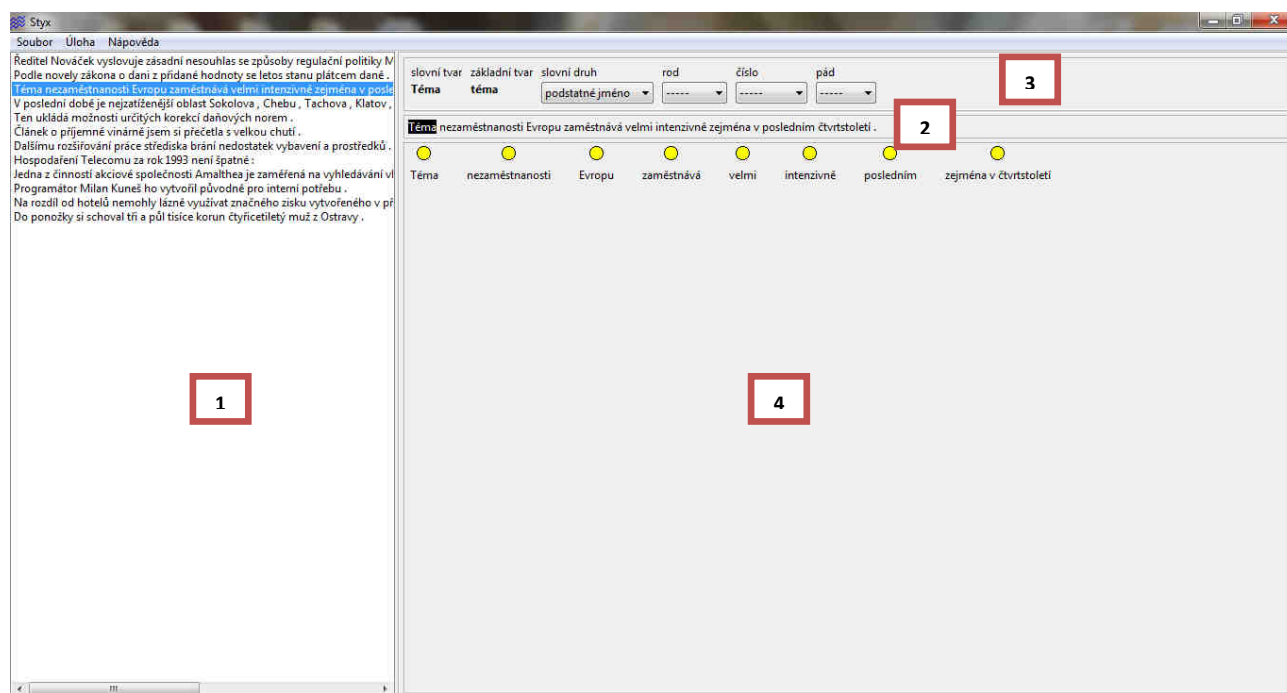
Styx

Soubor Úloha Nápověda

Ředitel Nováček vyslovuje zásadní nesouhlas se způsoby regulační politiky M
Podle novely zákona o dani z přidané hodnoty se letos stanu plátcem daně .
Téma nezaměstnanosti Evropu zaměstnává velmi intenzivně zejména v posle
V poslední době je nejzatíženější oblast Sokolova , Chebu , Tachova , Klatov ,
Ten ukládá možnosti určitých korekcí daňových norem .
Článek o příjemné vinárně jsem si přečetla s velkou chutí .
Dalšímu rozšiřování práce střediska brání nedostatek vybavení a prostředků .
Hospodaření Telecomu za rok 1993 není špatné :
Jedna z činností akciové společnosti Amalthea je zaměřená na vyhledávání v
Programátor Milan Kuneš ho vytvořil původně pro interní potřebu .
Na rozdíl od hotelů nemohly lázně využívat značného zisku vytvořeného v př
Do ponožky si schoval tři a půl tisíce korun čtyřicetiletý muž z Ostravy .

1

| slovní tvar | základní tvar | slovní druh | rod | číslo | pád |
|---|---|---|---|---|---|
| Téma | téma | podstatné jméno | ----- | ----- | ----- |

3

Téma nezaměstnanosti Evropu zaměstnává velmi intenzivně zejména v posledním čtvrtstoletí .

2

Téma nezaměstnanosti Evropu zaměstnává velmi intenzivně posledním zejména v čtvrtstoletí

4